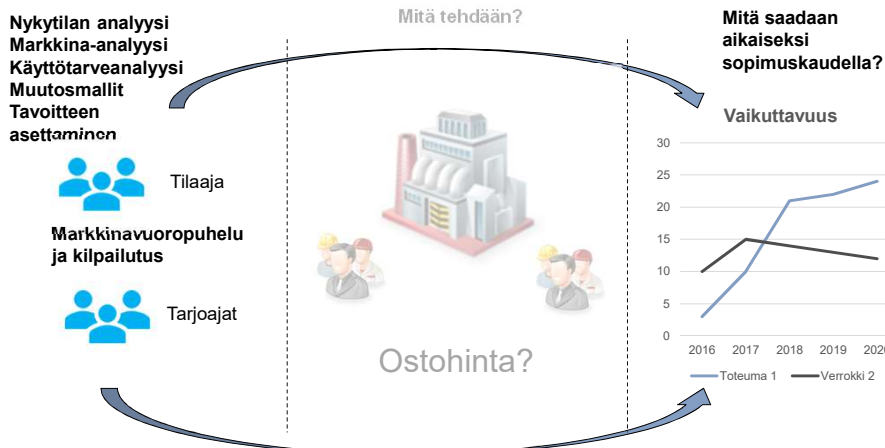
Nykytilan analyysi
Markkina-analyysi
Käyttötarveanalyysi
Muutosmallit
Tavoitteen asettaminen

Mitä tehdään?

Mitä saadaan aikaiseksi sopimuskaudella?

Tilaaja

Markkinavuoropuhelu ja kilpailutus

Tarjoajat

Ostohinta?

Vaikuttavuus

30
25
20
15
10
5
0
2016 2017 2018 2019 2020

Toteuma 1 Verrokki 2